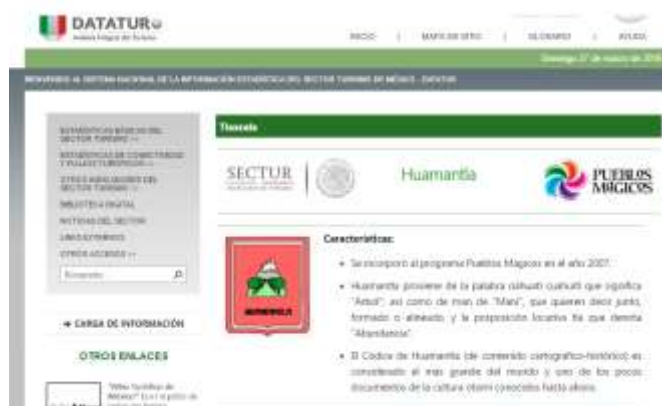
DATATUR
Análisis Integral de Turismo

INICIO | MAPA DE SITIO | GLOSARIO | AYUDA

Domingo 27 de marzo de 2016

BIENVENIDO AL SISTEMA NACIONAL DE LA INFORMACIÓN ESTADÍSTICA DEL SECTOR TURISMO DE MÉXICO - DATATUR

ESTADÍSTICAS BÁSICAS DEL SECTOR TURISMO >>
ESTADÍSTICAS DE CONECTIVIDAD Y FLUJOS TURÍSTICOS >>
OTROS INDICADORES DEL SECTOR TURISMO >>
BIBLIOTECA DIGITAL
NOTICIAS DEL SECTOR
LINKS EXTERNOS
OTROS ACCESOS >>
Búsqueda

→ CARGA DE INFORMACIÓN

OTROS ENLACES

"Atlas Turístico de México" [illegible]

Tlaxcala

SECTUR

Huamantla

PUEBLOS MÁGICOS

HUAMANTLA

Características:

• Se incorporó al programa Pueblos Mágicos en el año 2007.

• Huamantla proviene de la palabra náhuatl cuahuitl que significa "Árbol", así como de man de "Mani", que quieren decir junto, formado o alineado, y la proposición locativa tla que denota "Abundancia".

• El Códice de Huamantla (de contenido cartográfico-histórico) es considerado el más grande del mundo y uno de los pocos documentos de la cultura otomí conocidos hasta ahora.